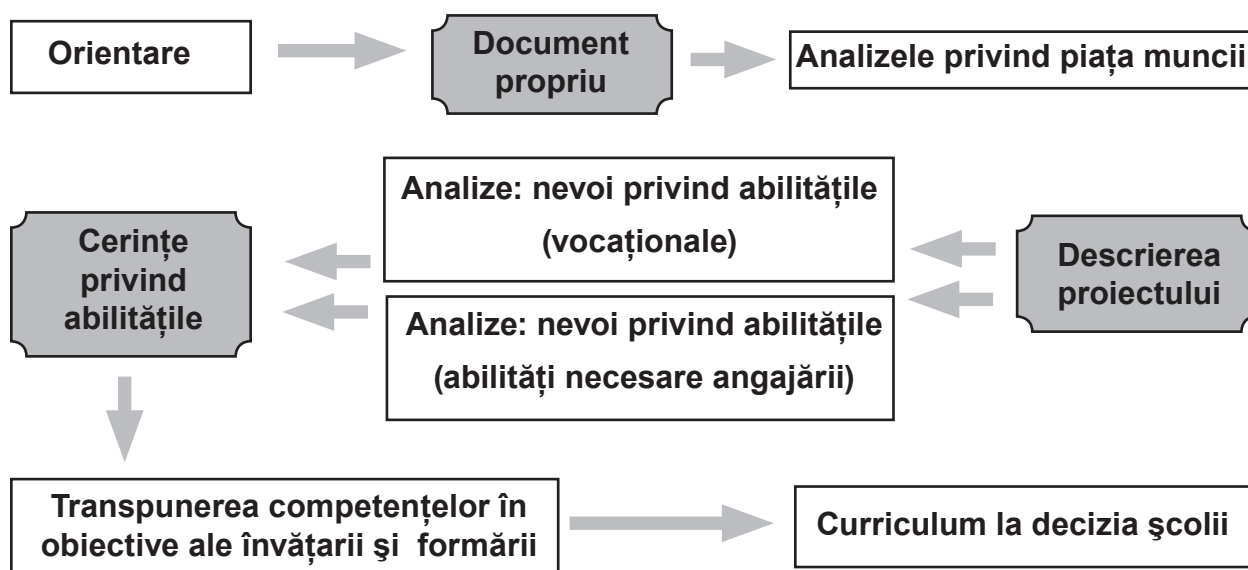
Orientare

Document propriu

Analizele privind piața muncii

Cerințe privind abilitățile

Analize: nevoi privind abilitățile (vocaționale)

Analize: nevoi privind abilitățile (abilități necesare angajării)

Descrierea proiectului

Transpunerea competențelor în obiective ale învățarii şi formării

Curriculum la decizia şcolii